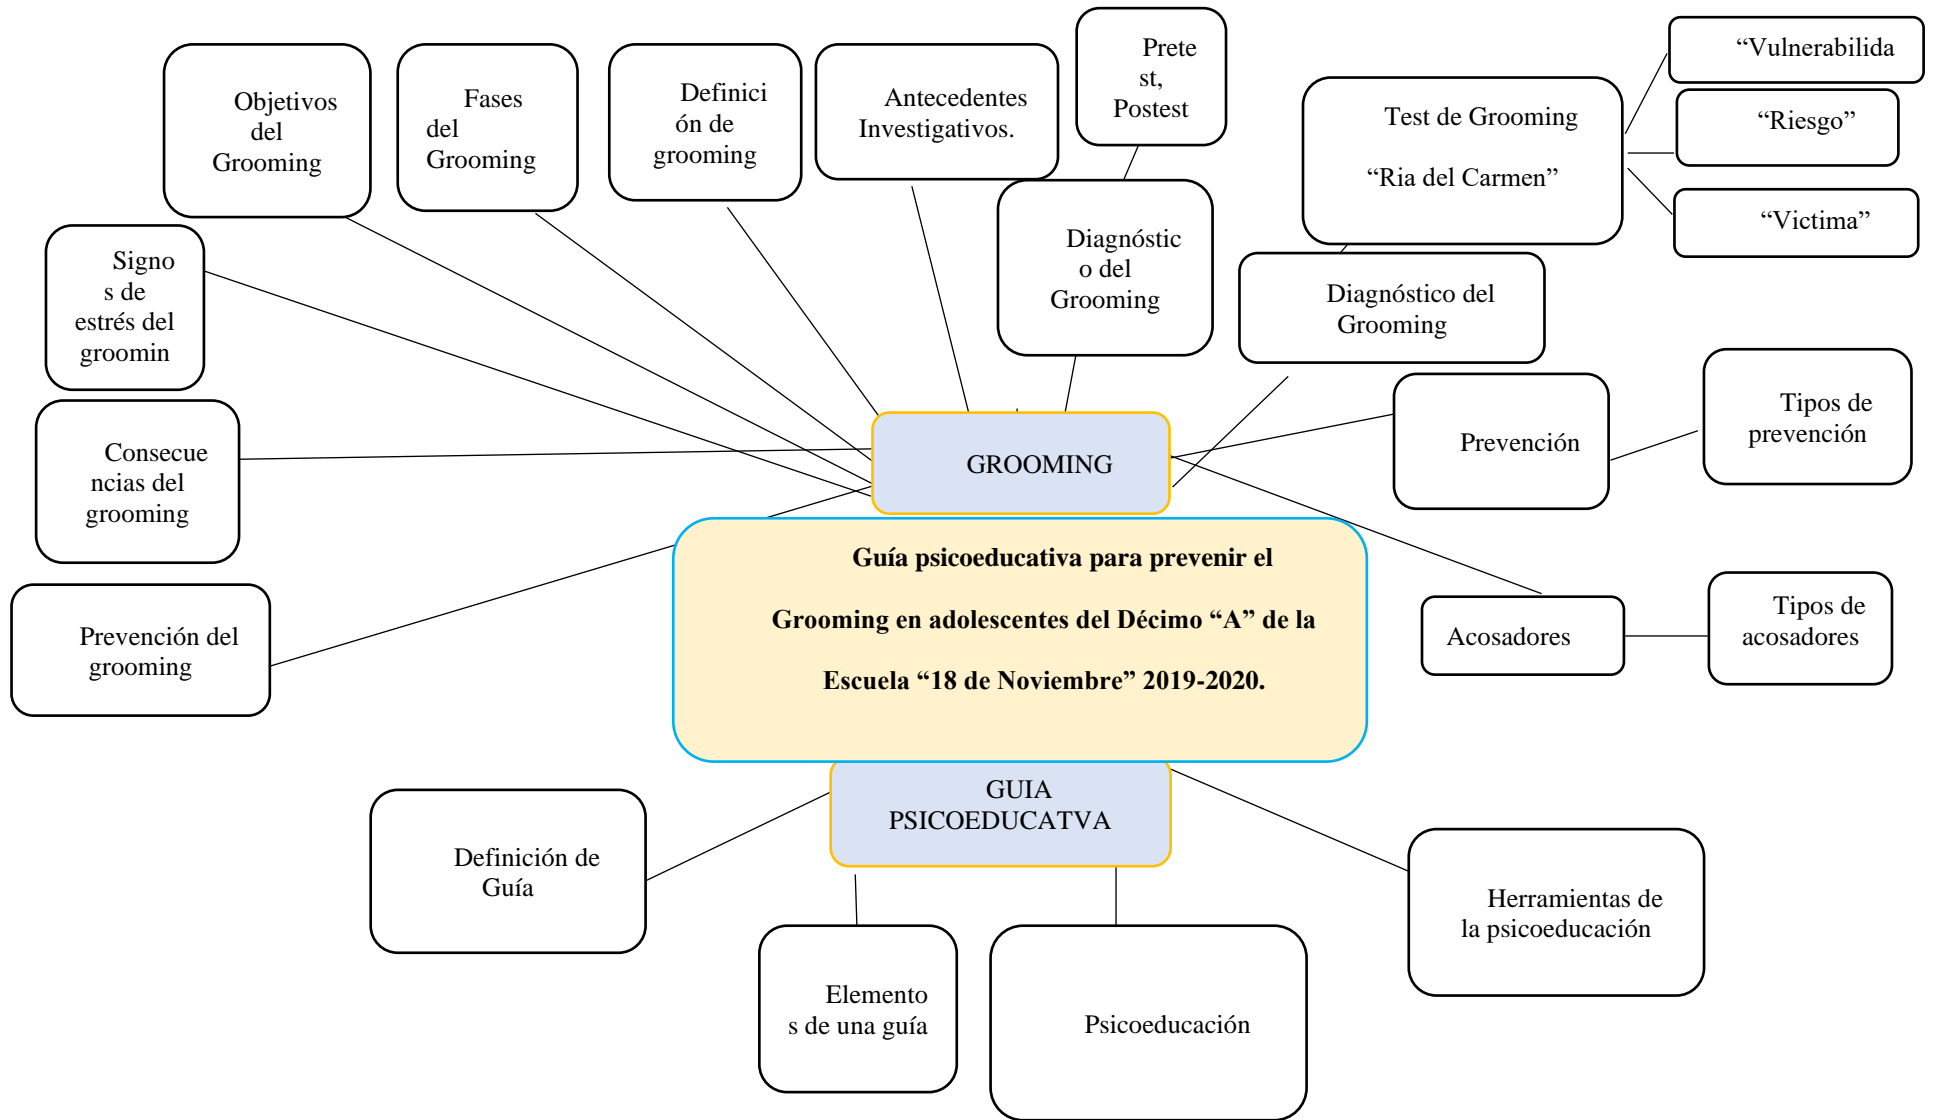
Objetivos del Grooming

Fases del Grooming

Definición de grooming

Antecedentes Investigativos.

Pretest, Postest

Test de Grooming

"Ria del Carmen"

"Vulnerabilida

"Riesgo"

"Victima"

Signos de estrés del groomin

Diagnóstico del Grooming

Diagnóstico del Grooming

Consecuencias del grooming

GROOMING

Prevención

Tipos de prevención

Guía psicoeducativa para prevenir el Grooming en adolescentes del Décimo "A" de la Escuela "18 de Noviembre" 2019-2020.

Prevención del grooming

Acosadores

Tipos de acosadores

GUIA PSICOEDUCATVA

Definición de Guía

Herramientas de la psicoeducación

Elementos de una guía

Psicoeducación